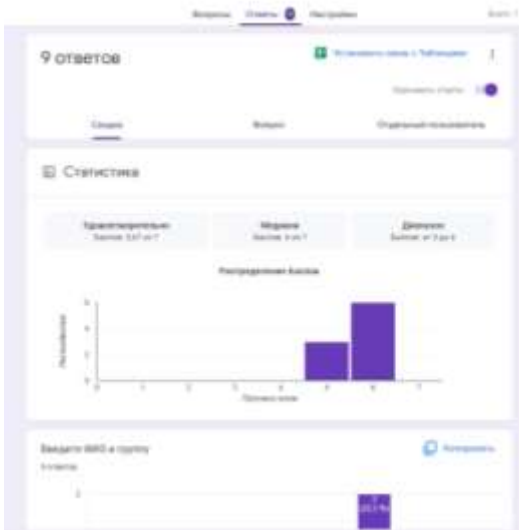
Вопросы Ответы 9 Настройки

9 ответов

Установить связь с Таблицами

Принимать ответы

Сводка Вопрос Отдельный пользователь

Статистика

Среднее значение
Баллов: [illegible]

Медиана
Баллов: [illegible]

Диапазон
Баллов: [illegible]

Распределение баллов

Респонденты

Получено баллов

Введите ФИО и группу
9 ответов

Копировать